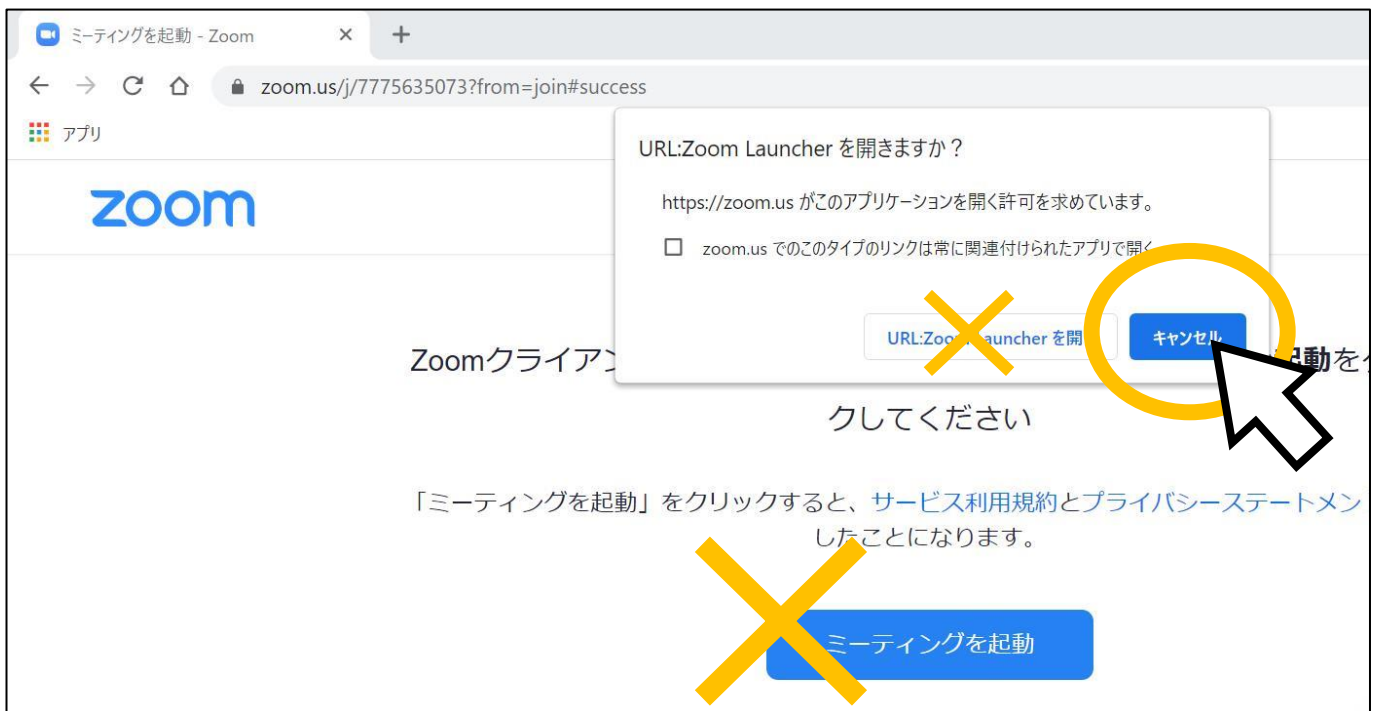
ミーティングを起動 - Zoom ×
+
zoom.us/j/7775635073?from=join#success
アプリ

zoom

URL:Zoom Launcher を開きますか？

https://zoom.us がこのアプリケーションを開く許可を求めています。

zoom.us でのこのタイプのリンクは常に関連付けられたアプリで開く

URL:Zoo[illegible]auncher を開

キャンセル

Zoomクライアン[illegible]起動を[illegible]

クしてください

「ミーティングを起動」をクリックすると、サービス利用規約とプライバシーステートメン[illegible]したことになります。

ミーティングを起動